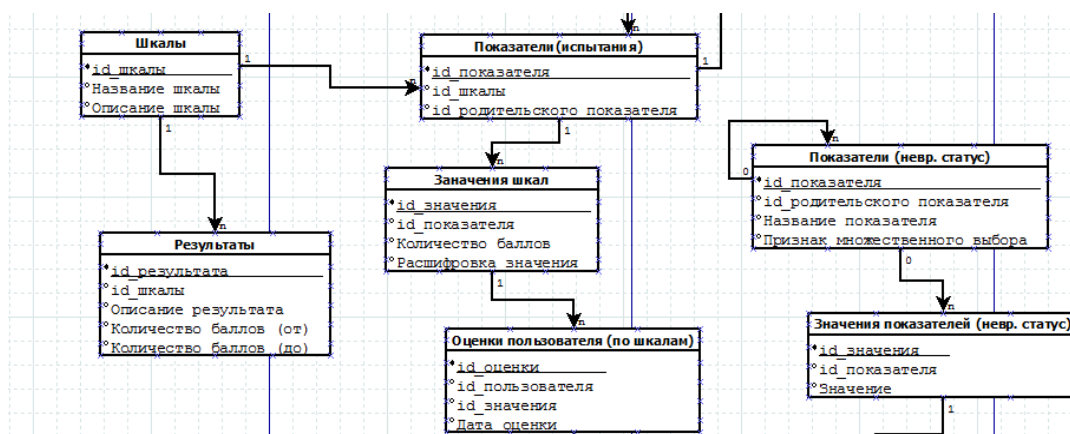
n

Шкалы
id_шкалы
Название шкалы
Описание шкалы

1

n

Показатели (испытания)
id_показателя
id_шкалы
id_родительского показателя

1

1

1

n

Значения шкал
id_значения
id_показателя
Количество баллов
Расшифровка значения

n

Результаты
id_результата
id_шкалы
Описание результата
Количество баллов (от)
Количество баллов (до)

1

n

Оценки пользователя (по шкалам)
id_оценки
id_пользователя
id_значения
Дата оценки

n

0

Показатели (невр. статус)
id_показателя
id_родительского показателя
Название показателя
Признак множественного выбора

0

n

Значения показателей (невр. статус)
id_значения
id_показателя
Значение

1